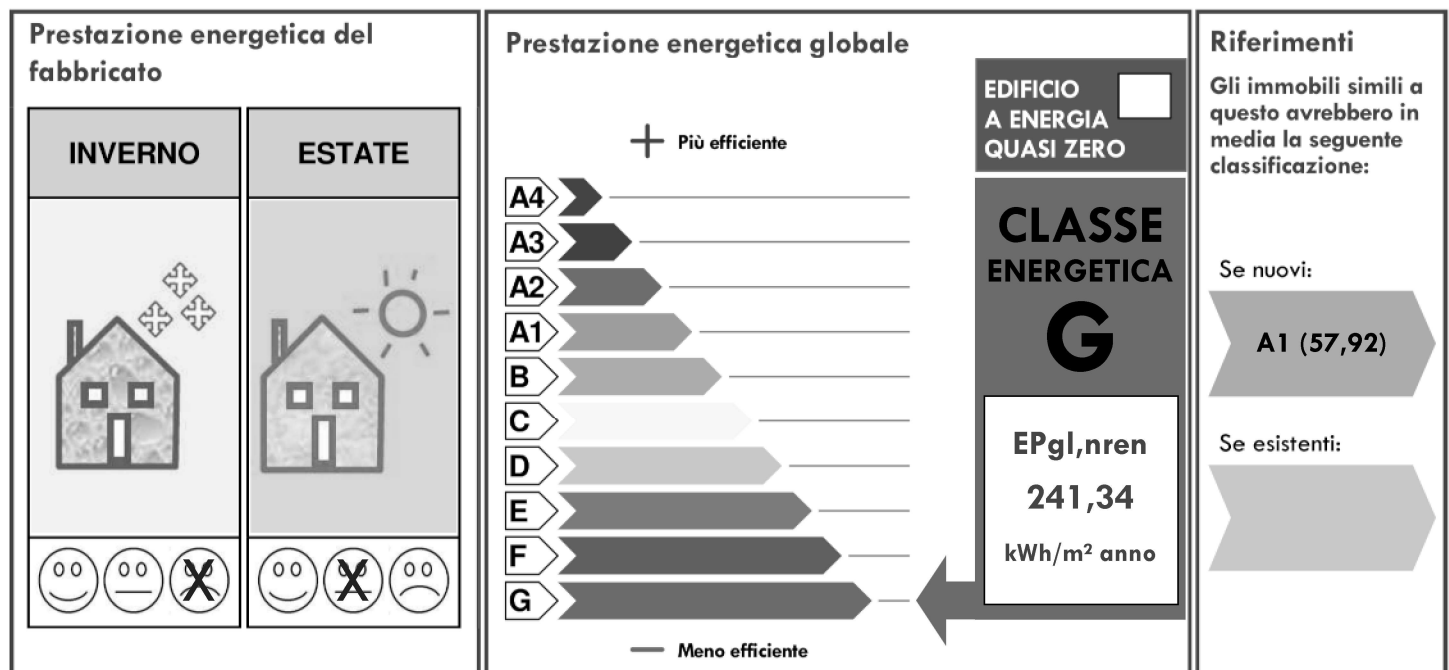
Prestazione energetica del fabbricato

| INVERNO | ESTATE |
|---|---|

Prestazione energetica globale

+ Più efficiente

A4
A3
A2
A1
B
C
D
E
F
G

— Meno efficiente

EDIFICIO A ENERGIA QUASI ZERO

CLASSE ENERGETICA
G

EPgl,nren
241,34
kWh/m² anno

Riferimenti
Gli immobili simili a questo avrebbero in media la seguente classificazione:

Se nuovi:
A1 (57,92)

Se esistenti: